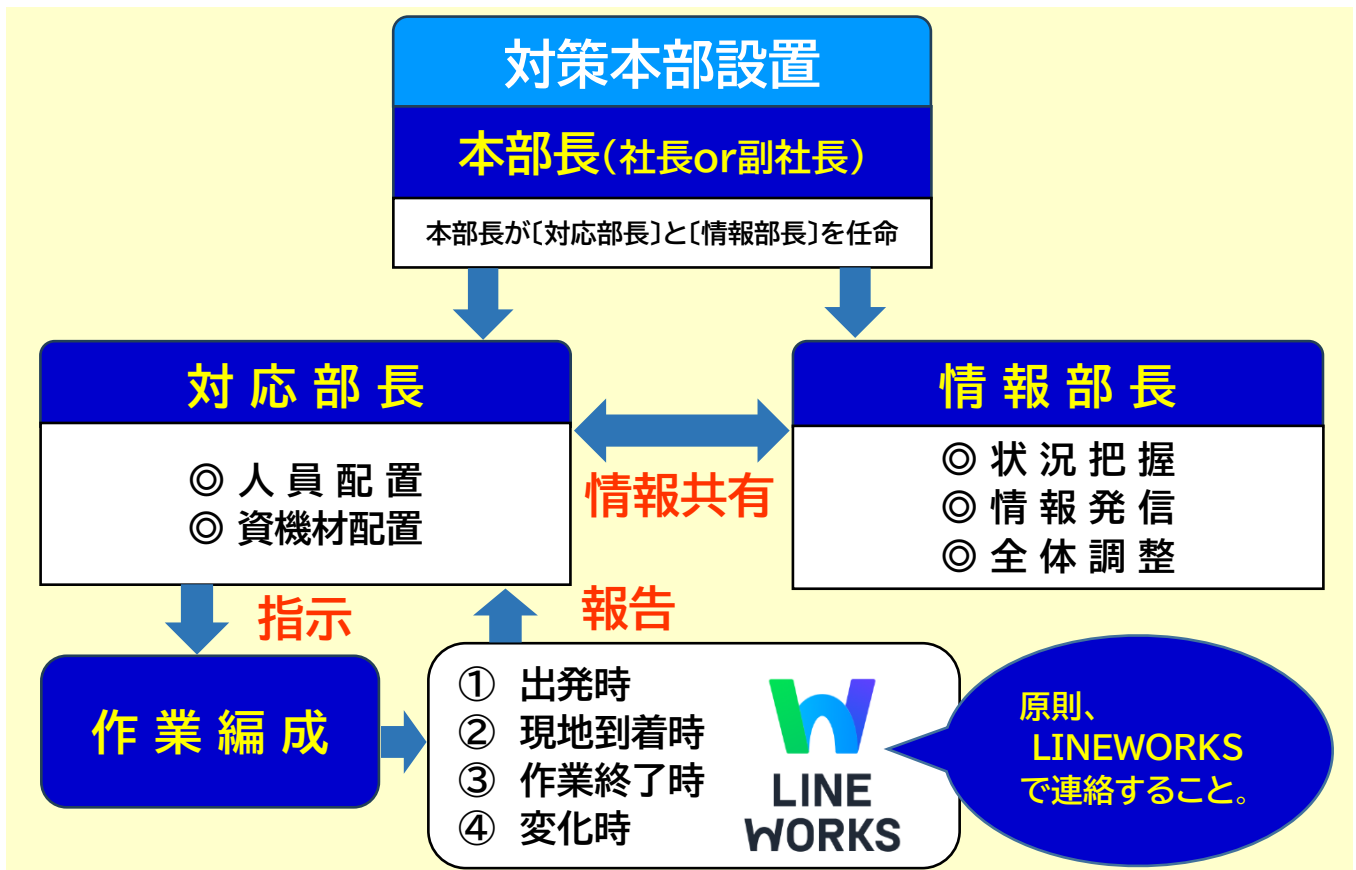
対策本部設置

本部長（社長or副社長）

本部長が〔対応部長〕と〔情報部長〕を任命

対応部長

◎ 人員配置
◎ 資機材配置

情報共有

情報部長

◎ 状況把握
◎ 情報発信
◎ 全体調整

指示

報告

作業編成

① 出発時
② 現地到着時
③ 作業終了時
④ 変化時

LINE WORKS

原則、LINEWORKSで連絡すること。